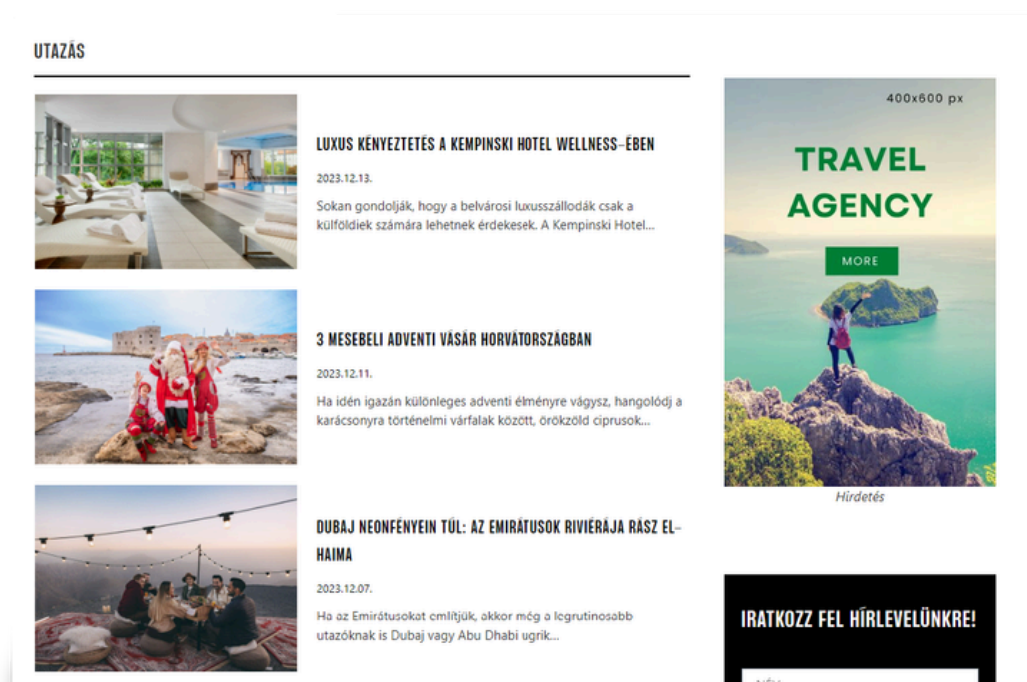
UTAZÁS

LUXUS KÉNYEZTETÉS A KEMPINSKI HOTEL WELLNESS-ÉBEN

2023.12.13.

Sokan gondolják, hogy a belvárosi luxusszállodák csak a külföldiek számára lehetnek érdekesek. A Kempinski Hotel...

3 MESEBELI ADVENTI VÁSÁR HORVÁTORSZÁGBAN

2023.12.11.

Ha idén igazán különleges adventi élményre vágysz, hangolódj a karácsonyra történelmi várfalak között, örökzöld ciprusok...

DUBAJ NEONFÉNYEIN TÚL: AZ EMIRÁTUSOK RIVIÉRÁJA RÁSZ EL-HAIMA

2023.12.07.

Ha az Emirátusokat említjük, akkor még a legrutinosabb utazóknak is Dubaj vagy Abu Dhabi ugrik...

400x600 px

TRAVEL AGENCY

MORE

Hirdetés

IRATKOZZ FEL HÍRLEVELÜNKRE!

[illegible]